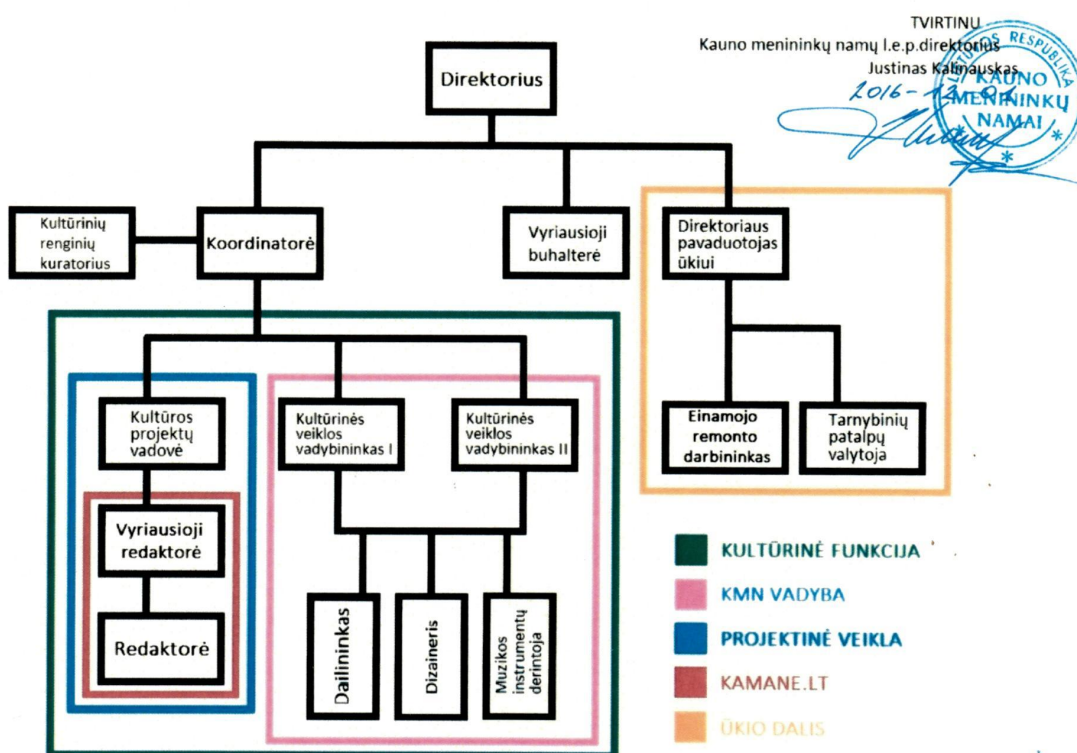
TVIRTINU
Kauno menininkų namų l.e.p.direktorius
Justinas Kalinauskas
2016-12-0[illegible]

LIETUVOS RESPUBLIKA
KAUNO MENININKŲ NAMAI

Direktorius

Kultūrinių renginių kuratorius

Koordinatorė

Vyriausioji buhalterė

Direktoriaus pavaduotojas ūkiui

Kultūros projektų vadovė

Kultūrinės veiklos vadybininkas I

Kultūrinės veiklos vadybininkas II

Einamojo remonto darbininkas

Tarnybinių patalpų valytoja

Vyriausioji redaktorė

Redaktorė

Dailininkas

Dizaineris

Muzikos instrumentų derintoja

KULTŪRINĖ FUNKCIJA

KMN VADYBA

PROJEKTINĖ VEIKLA

KAMANE.LT

ŪKIO DALIS